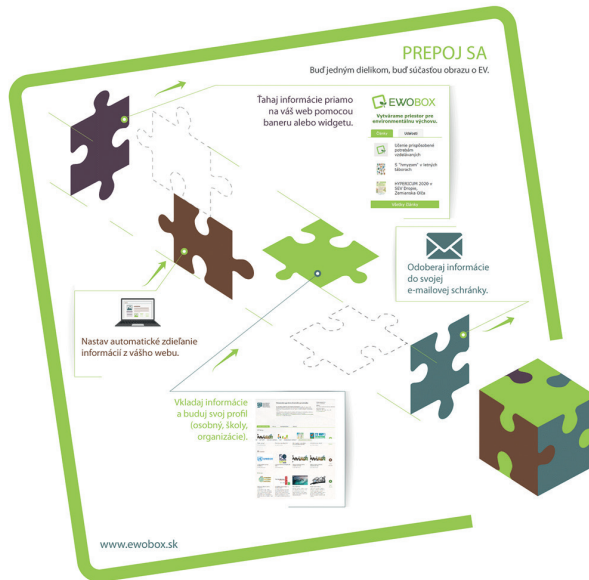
PREPOJ SA

Buď jedným dielikom, buď súčasťou obrazu o EV.

Ťahaj informácie priamo na váš web pomocou baneru alebo widgetu.

EWOBOX

Vytvárame priestor pre environmentálnu výchovu.

Odoberaj informácie do svojej e-mailovej schránky.

Nastav automatické zdieľanie informácií z vášho webu.

Vkladaj informácie a buduj svoj profil (osobný, školy, organizácie).

www.ewobox.sk